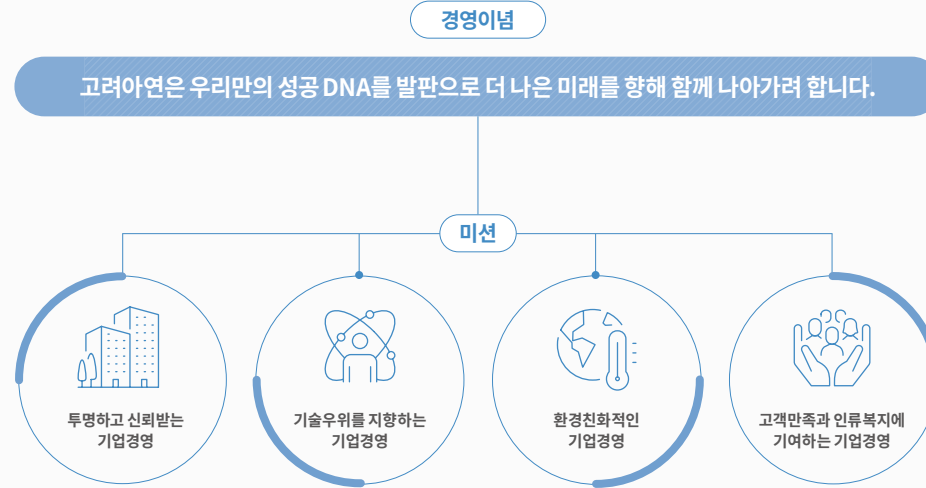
경영이념

고려아연은 우리만의 성공 DNA를 발판으로 더 나은 미래를 향해 함께 나아가려 합니다.

미션

투명하고 신뢰받는 기업경영

기술우위를 지향하는 기업경영

환경친화적인 기업경영

고객만족과 인류복지에 기여하는 기업경영